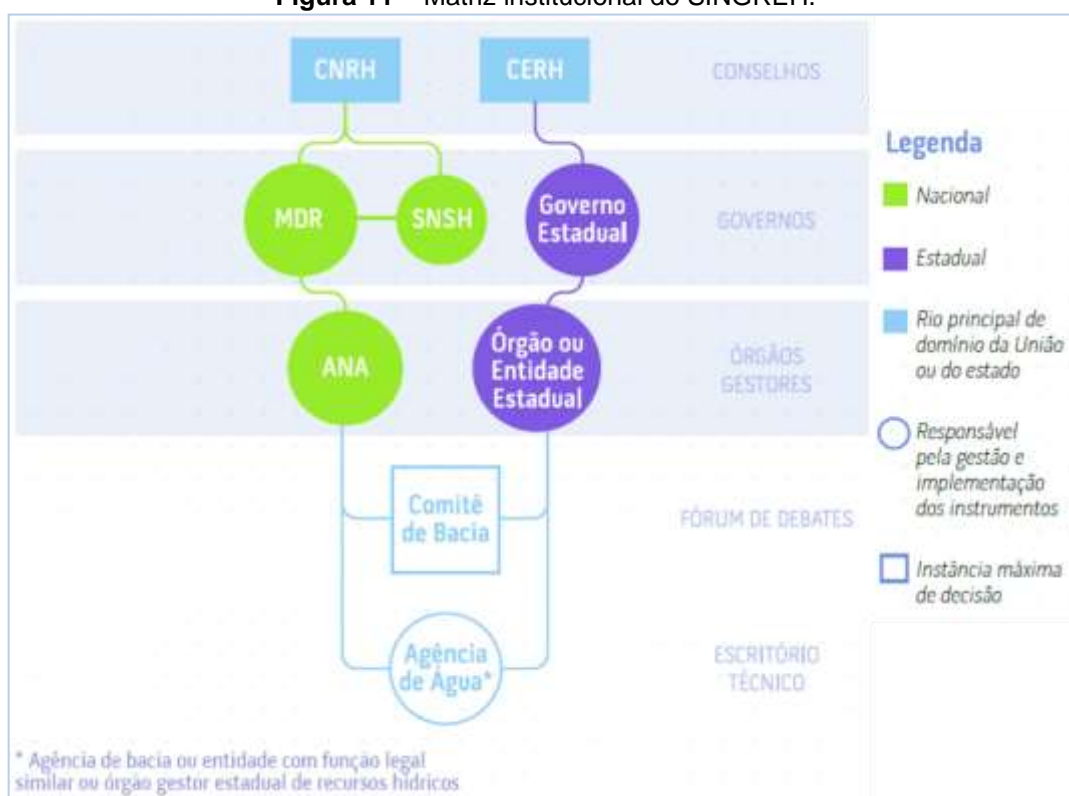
Figura 11 – Matriz institucional do SINGREH.

CNRH

CERH

CONSELHOS

MDR

SNSH

Governo Estadual

GOVERNOS

ANA

Órgão ou Entidade Estadual

ÓRGÃOS GESTORES

Comitê de Bacia

FÓRUM DE DEBATES

Agência de Água*

ESCRITÓRIO TÉCNICO

* Agência de bacia ou entidade com função legal similar ou órgão gestor estadual de recursos hídricos

Legenda

Nacional

Estadual

Rio principal de domínio da União ou do estado

Responsável pela gestão e implementação dos instrumentos

Instância máxima de decisão